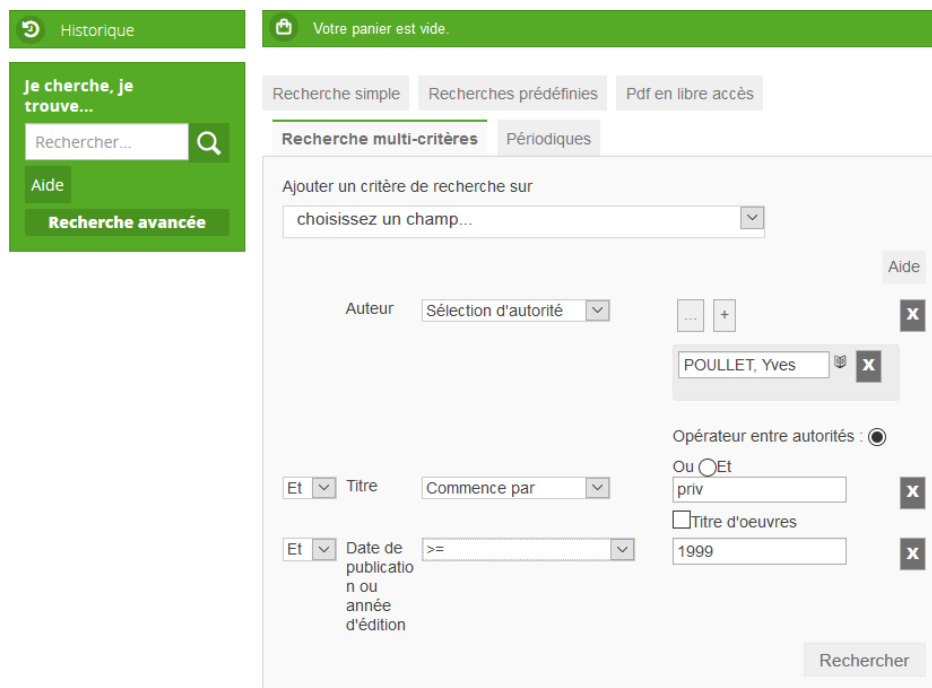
Historique

Je cherche, je trouve...

Rechercher...

Aide

Recherche avancée

Votre panier est vide.

Recherche simple | Recherches prédéfinies | Pdf en libre accès

Recherche multi-critères | Périodiques

Ajouter un critère de recherche sur

choisissez un champ...

Aide

Auteur | Sélection d'autorité | ... | + | X

POULLET, Yves | X

Opérateur entre autorités : Ou Et

Et | Titre | Commence par | priv | X

Titre d'oeuvres

Et | Date de publication ou année d'édition | >= | 1999 | X

Rechercher